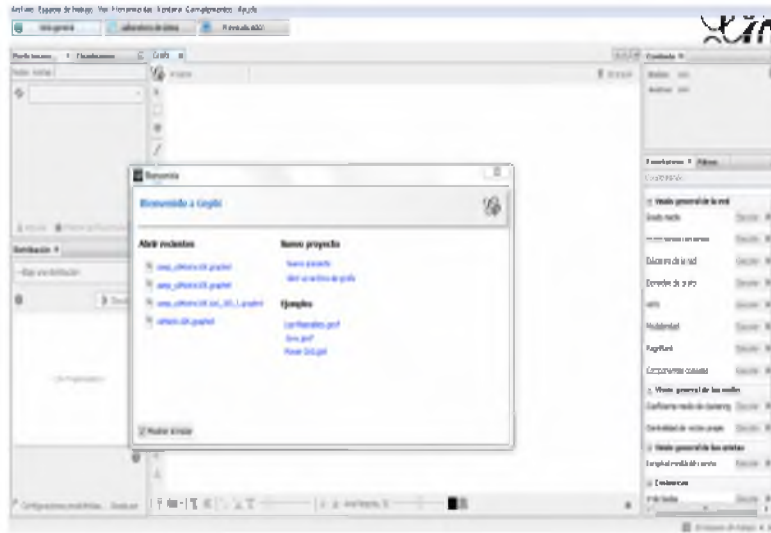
Archivo Espacio de trabajo Ver Herramientas Ventana Complementos Ayuda

Vista general | Laboratorio de datos | Previsualización

Particiones | Clasificaciones | Grafo

Contexto

Nodos: Aristas:

Bienvenida

Bienvenido a Gephi

Abrir recientes

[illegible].graphml

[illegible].graphml

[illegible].graphml

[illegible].graphml

Nuevo proyecto

Nuevo proyecto

Abrir un archivo de grafo

Ejemplos

Les Miserables.gexf

Java.gexf

Power Grid.gml

Mostrar al iniciar

Distribución

Estadísticas | Filtros

Configuraciones

Visión general de la red

Grado medio

Grado medio con pesos

Diámetro de la red

Densidad de grafo

HITS

Modularidad

PageRank

Componentes conexos

Visión general de los nodos

Coeficiente medio de clustering

Centralidad de vector propio

Visión general de las aristas

Longitud media de camino

Dinámica

Ejecutar

Configuraciones

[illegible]